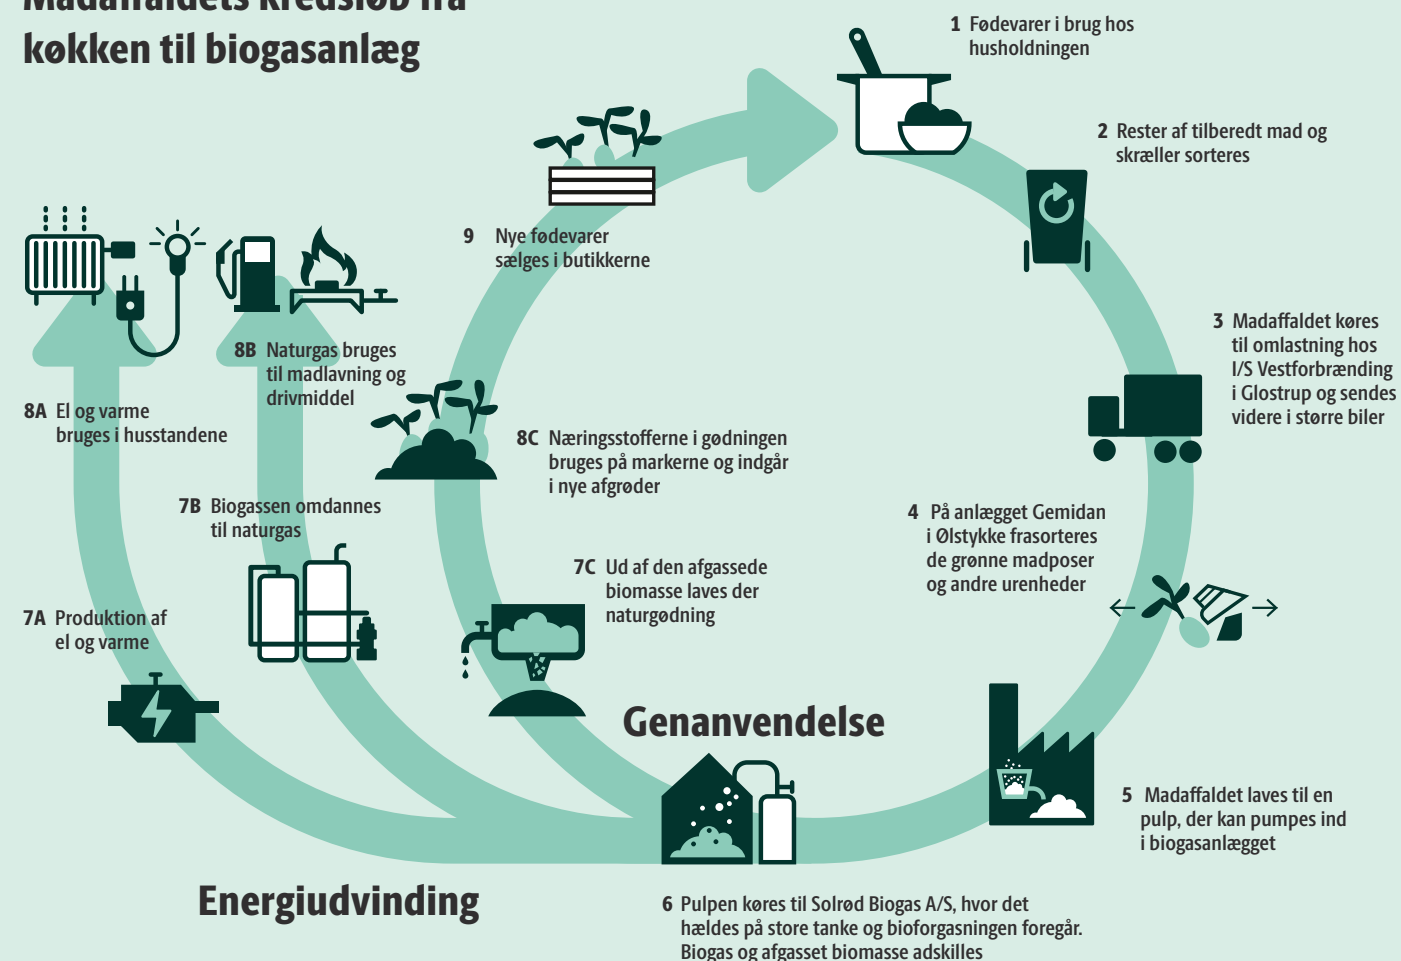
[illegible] kredsløb fra køkken til biogasanlæg

1 Fødevarer i brug hos husholdningen

2 Rester af tilberedt mad og skræller sorteres

3 Madaffaldet køres til omlastning hos I/S Vestforbrænding i Glostrup og sendes videre i større biler

4 På anlægget Gemidan i Ølstykke frasorteres de grønne madposer og andre urenheder

5 Madaffaldet laves til en pulp, der kan pumpes ind i biogasanlægget

6 Pulpen køres til Solrød Biogas A/S, hvor det hældes på store tanke og bioforgasningen foregår. Biogas og afgasset biomasse adskilles

Genanvendelse

Energiudvinding

7A Produktion af el og varme

7B Biogassen omdannes til naturgas

7C Ud af den afgassede biomasse laves der naturgødning

8A El og varme bruges i husstandene

8B Naturgas bruges til madlavning og drivmiddel

8C Næringsstofferne i gødningen bruges på markerne og indgår i nye afgrøder

9 Nye fødevarer sælges i butikkerne